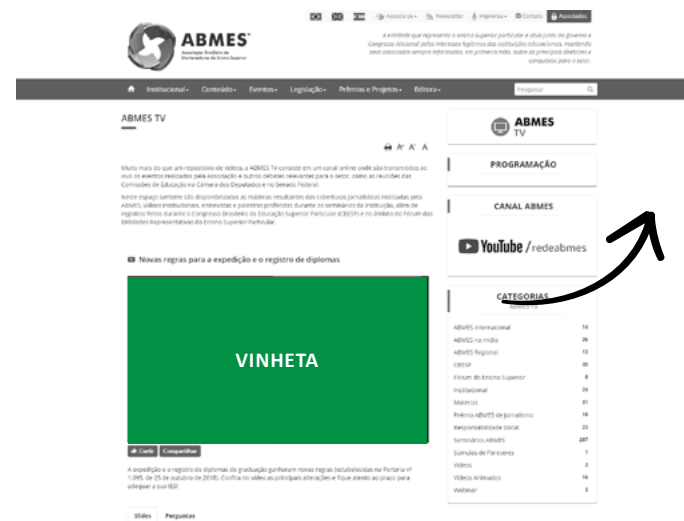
Associe-se · Newsletter · Imprensa · Contato · Associados

ABMES
Associação Brasileira de Mantenedoras de Ensino Superior

A entidade que representa o ensino superior particular e atua junto ao governo e Congresso Nacional pelos interesses legítimos das instituições educacionais, mantendo seus associados sempre informados, em primeira mão, sobre os principais assuntos e conquistas para o setor.

Institucional · Conteúdo · Eventos · Legislação · Prêmios e Projetos · Editora · Pesquisar

ABMES TV

A A A

Muito mais do que um repositório de vídeos, a ABMES TV consiste em um canal online onde são transmitidos ao vivo os eventos realizados pela Associação e outros debates relevantes para o setor, como as reuniões das Comissões de Educação na Câmara dos Deputados e no Senado Federal.

Neste espaço também são disponibilizados as matérias resultantes das coberturas jornalísticas realizadas pela ABMES, vídeos institucionais, entrevistas e palestras proferidas durante os seminários da instituição, além de registros feitos durante o Congresso Brasileiro da Educação Superior Particular (CBESP) e no âmbito do Fórum das Entidades Representativas do Ensino Superior Particular.

Novas regras para a expedição e o registro de diplomas

VINHETA

Curtir · Compartilhar

A expedição e o registro de diplomas de graduação ganharam novas regras (estabelecidas na Portaria nº 1.095, de 25 de outubro de 2018). Confira no vídeo as principais alterações e fique atento ao prazo para adequar a sua IES!

Slides · Perguntas

ABMES TV

PROGRAMAÇÃO

CANAL ABMES

YouTube / redeabmes

CATEGORIAS
ABMES TV

| | |
|---|---|
| ABMES Internacional | 14 |
| ABMES na mídia | 26 |
| ABMES Regional | 12 |
| CBESP | 35 |
| Fórum do Ensino Superior | 8 |
| Institucional | 26 |
| Matérias | 31 |
| Prêmio ABMES de Jornalismo | 16 |
| Responsabilidade Social | 23 |
| Seminários ABMES | 287 |
| Súmulas de Pareceres | 1 |
| Vídeos | 3 |
| Vídeos Animados | 16 |
| Webinar | 2 |